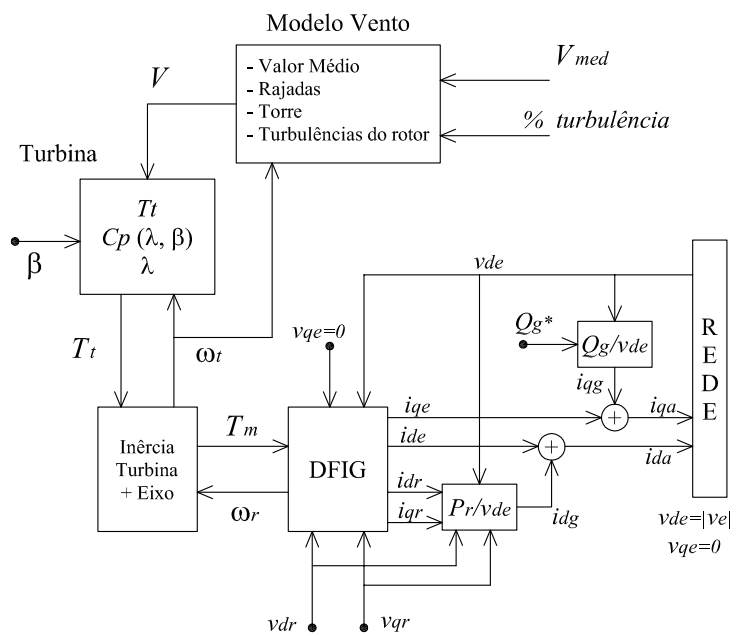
Modelo Vento

- Valor Médio
- Rajadas
- Torre
- Turbulências do rotor

$V_{med}$

% turbulência

$V$

Turbina

$Tt$
$Cp\ (\lambda, \beta)$
$\lambda$

$\beta$

$vde$

$T_t$

$\omega_t$

$vqe=0$

$Qg^*$

$Q_g/vde$

$iqg$

R
E
D
E

Inêrcia
Turbina
+ Eixo

$T_m$

DFIG

$iqe$

$ide$

$iqa$

$ida$

$\omega_r$

$idr$

$iqr$

$P_r/vde$

$idg$

$vde=|ve|$
$vqe=0$

$vdr$

$vqr$